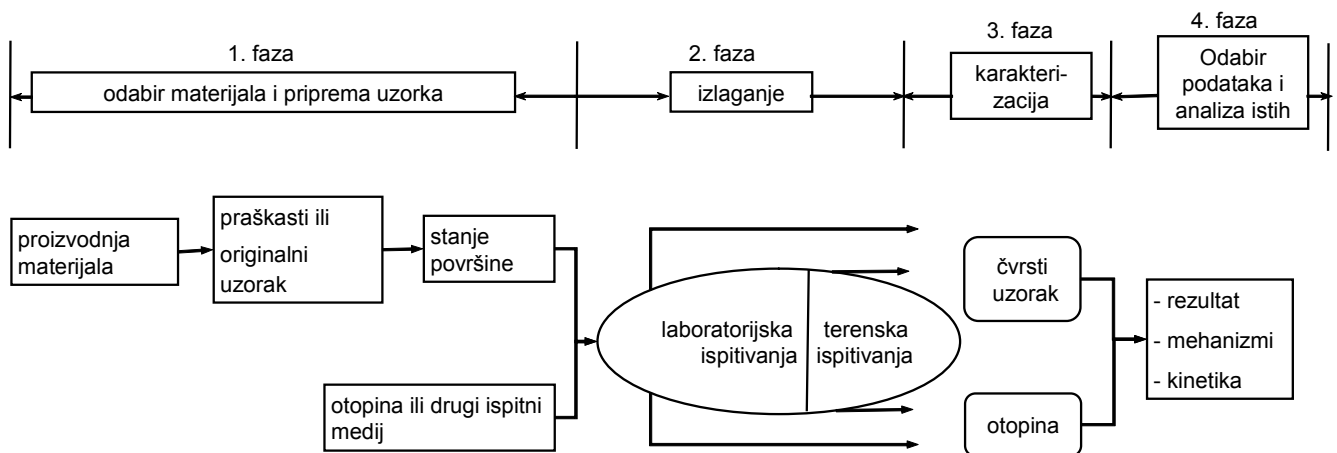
1. faza

odabir materijala i priprema uzorka

2. faza

izlaganje

3. faza

karakterizacija

4. faza

Odabir podataka i analiza istih

proizvodnja materijala

praškasti ili originalni uzorak

stanje površine

otopina ili drugi ispitni medij

laboratorijska ispitivanja

terenska ispitivanja

čvrsti uzorak

otopina

- rezultat
- mehanizmi
- kinetika